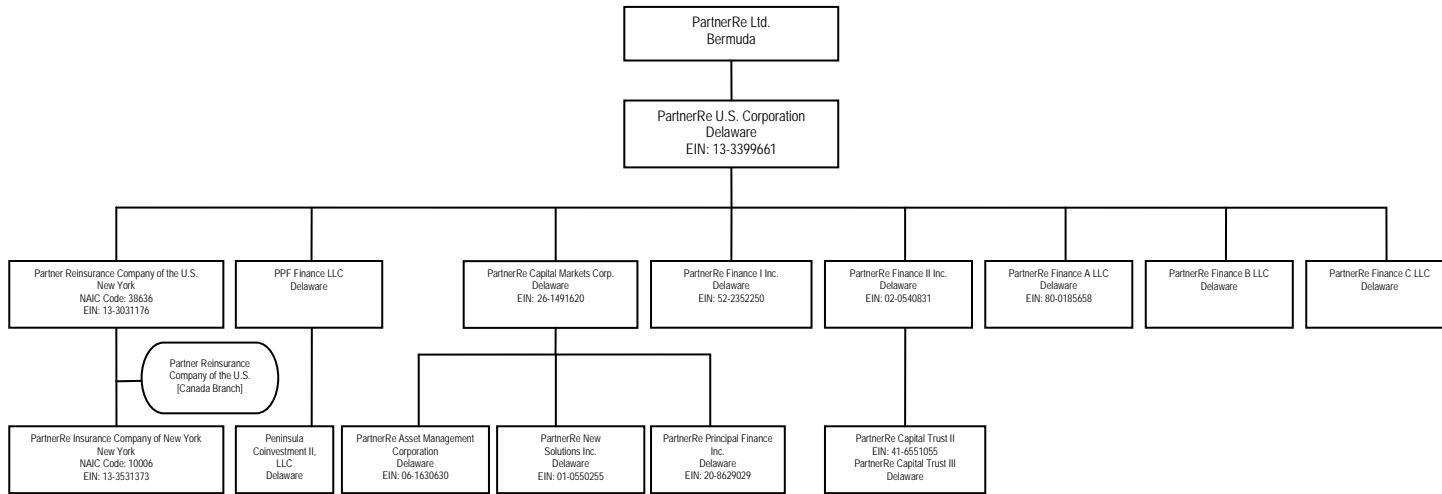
PartnerRe Ltd.
Bermuda

PartnerRe U.S. Corporation
Delaware
EIN: 13-3399661

Partner Reinsurance Company of the U.S.
New York
NAIC Code: 38636
EIN: 13-3031176

PPF Finance LLC
Delaware

PartnerRe Capital Markets Corp.
Delaware
EIN: 26-1491620

PartnerRe Finance I Inc.
Delaware
EIN: 52-2352250

PartnerRe Finance II Inc.
Delaware
EIN: 02-0540831

PartnerRe Finance A LLC
Delaware
EIN: 80-0185658

PartnerRe Finance B LLC
Delaware

PartnerRe Finance C LLC
Delaware

Partner Reinsurance Company of the U.S. [Canada Branch]

PartnerRe Insurance Company of New York
New York
NAIC Code: 10006
EIN: 13-3531373

Peninsula Coinvestment II, LLC
Delaware

PartnerRe Asset Management Corporation
Delaware
EIN: 06-1630630

PartnerRe New Solutions Inc.
Delaware
EIN: 01-0550255

PartnerRe Principal Finance Inc.
Delaware
EIN: 20-8629029

PartnerRe Capital Trust II
EIN: 41-6551055
PartnerRe Capital Trust III
Delaware